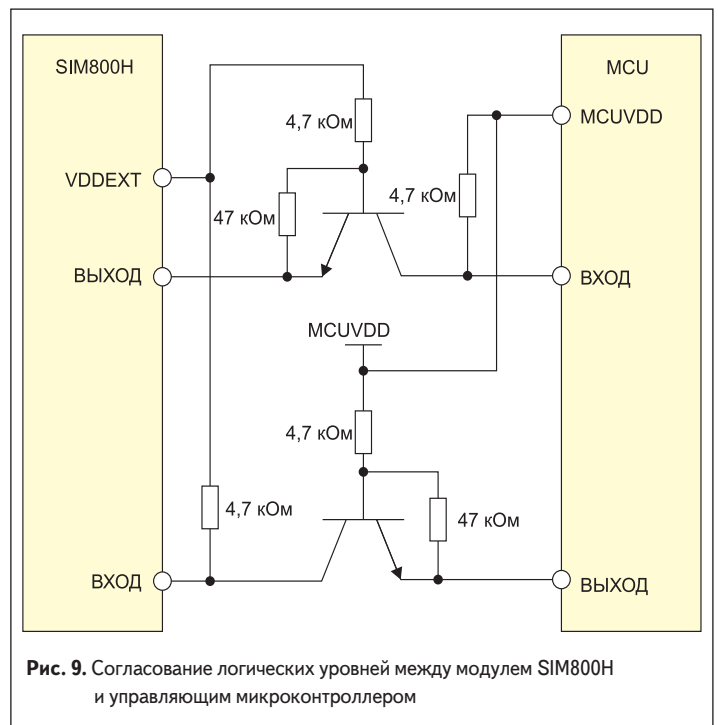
SIM800H

MCU

4,7 кОм

MCUVDD

VDDEXT

4,7 кОм

47 кОм

ВЫХОД

ВХОД

MCUVDD

4,7 кОм

4,7 кОм

47 кОм

ВХОД

ВЫХОД

**Рис. 9.** Согласование логических уровней между модулем SIM800H и управляющим микроконтроллером